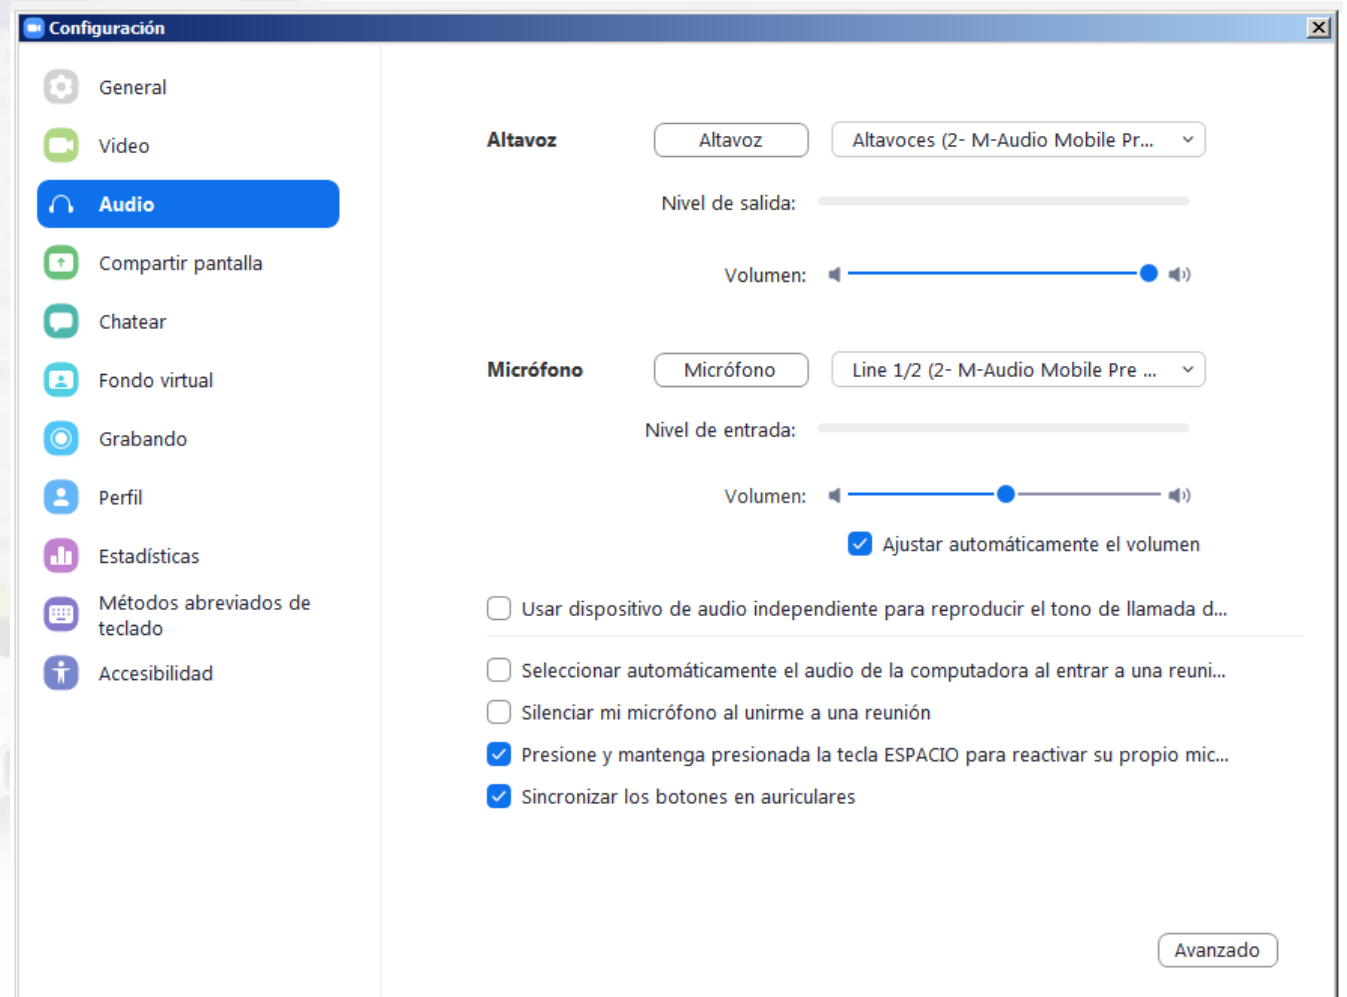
Configuración

General
Video
Audio
Compartir pantalla
Chatear
Fondo virtual
Grabando
Perfil
Estadísticas
Métodos abreviados de teclado
Accesibilidad

Altavoz
Altavoz
Altavoces (2- M-Audio Mobile Pr...
Nivel de salida:
Volumen:

Micrófono
Micrófono
Line 1/2 (2- M-Audio Mobile Pre ...
Nivel de entrada:
Volumen:
Ajustar automáticamente el volumen

Usar dispositivo de audio independiente para reproducir el tono de llamada d...

Seleccionar automáticamente el audio de la computadora al entrar a una reuni...
Silenciar mi micrófono al unirme a una reunión
Presione y mantenga presionada la tecla ESPACIO para reactivar su propio mic...
Sincronizar los botones en auriculares

Avanzado